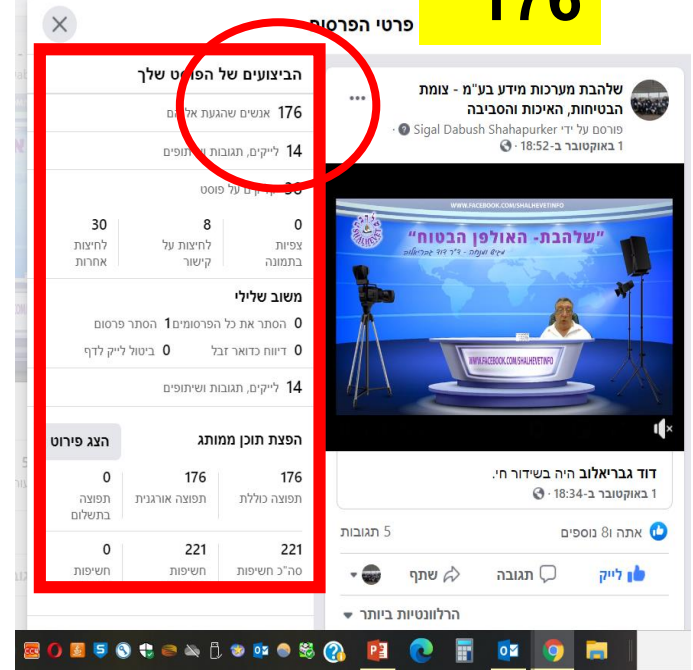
176

פרטי הפרסום

הביצועים של הפוסט שלך

176 אנשים שהגעת אליהם

14 לייקים, תגובות ושיתופים

38 קליקים על פוסט

| 0 צפיות בתמונה | 8 לחיצות על קישור | 30 לחיצות אחרות |
|---|---|---|

משוב שלילי

0 הסתר פרסום 1 הסתר את כל הפרסומים

0 דיווח כדואר זבל 0 ביטול לייק לדף

14 לייקים, תגובות ושיתופים

הפצת תוכן ממותג

הצג פירוט

| 176 תפוצה כוללת | 176 תפוצה אורגנית | 0 תפוצה בתשלום |
|---|---|---|
| 221 סה"כ חשיפות | 221 חשיפות | 0 חשיפות |

שלהבת מערכות מידע בע"מ - צומת הבטיחות, האיכות והסביבה
פורסם על ידי Sigal Dabush Shahapurker
1 באוקטובר ב-18:52

WWW.FACEBOOK.COM/SHALHEVETINFO
"שלהבת- האולפן הבטוח"
WWW.FACEBOOK.COM/SHALHEVETINFO

דוד גבריאלוב היה בשידור חי.
1 באוקטובר ב-18:34

אתה ו-18 נוספים
5 תגובות

לייק תגובה שתף

הרלוונטיות ביותר